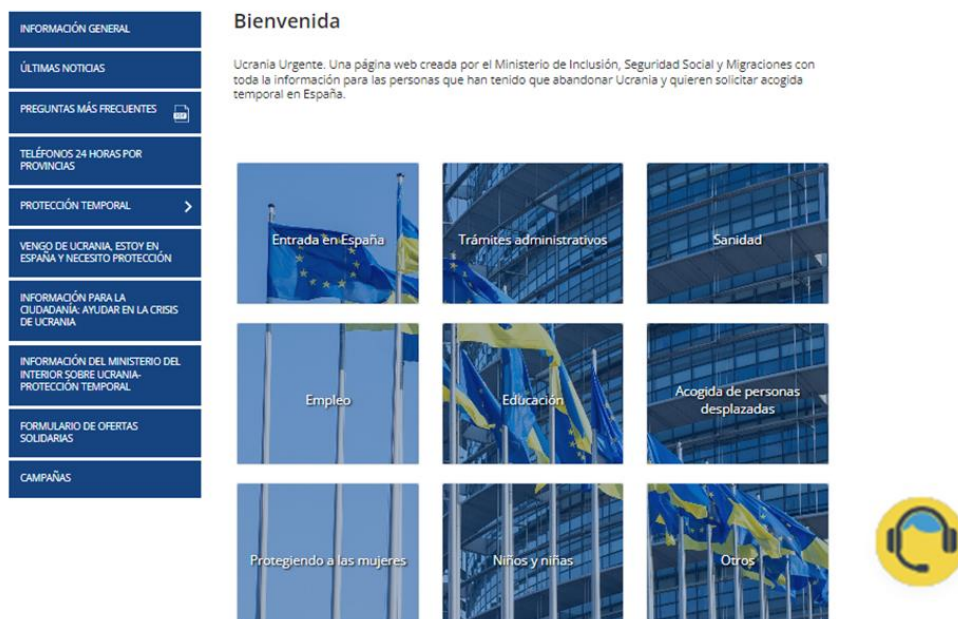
INFORMACIÓN GENERAL

ÚLTIMAS NOTICIAS

PREGUNTAS MÁS FRECUENTES

TELÉFONOS 24 HORAS POR PROVINCIAS

PROTECCIÓN TEMPORAL

VENGO DE UCRANIA, ESTOY EN ESPAÑA Y NECESITO PROTECCIÓN

INFORMACIÓN PARA LA CIUDADANÍA: AYUDAR EN LA CRISIS DE UCRANIA

INFORMACIÓN DEL MINISTERIO DEL INTERIOR SOBRE UCRANIA-PROTECCIÓN TEMPORAL

FORMULARIO DE OFERTAS SOLIDARIAS

CAMPAÑAS

Bienvenida

Ucrania Urgente. Una página web creada por el Ministerio de Inclusión, Seguridad Social y Migraciones con toda la información para las personas que han tenido que abandonar Ucrania y quieren solicitar acogida temporal en España.

Entrada en España

Trámites administrativos

Sanidad

Empleo

Educación

Acogida de personas desplazadas

Protegiendo a las mujeres

Niños y niñas

Otros